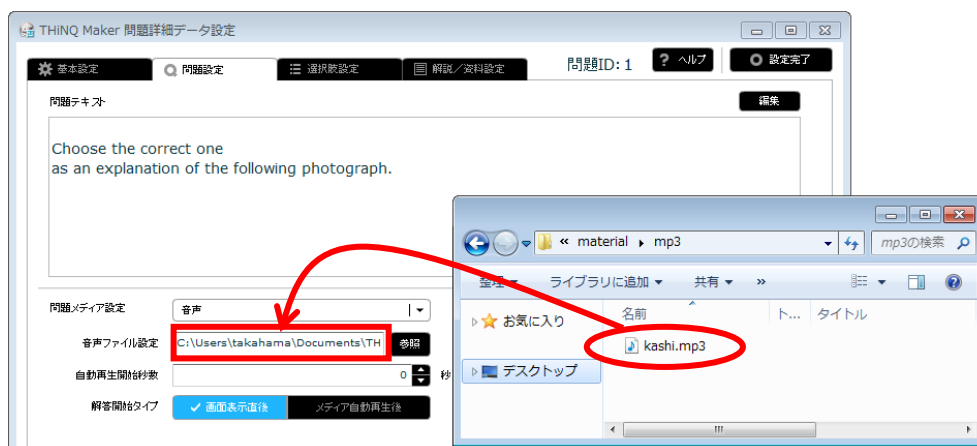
THiNQ Maker 問題詳細データ設定

基本設定
問題設定
選択肢設定
解説／資料設定
問題ID: 1
ヘルプ
設定完了

問題テキスト
編集

Choose the correct one
as an explanation of the following photograph.

問題メディア設定
音声
音声ファイル設定
C:\Users\takahama\Documents\TH
参照
自動再生開始秒数
0
秒
解答開始タイプ
画面表示直後
メディア自動再生後

« material ▸ mp3
mp3の検索
整理
ライブラリに追加
共有
»
お気に入り
デスクトップ
名前
ト...
タイトル
kashi.mp3